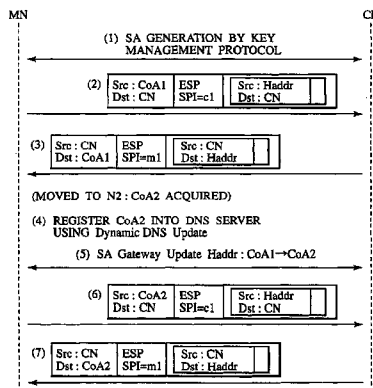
MN

CN

(1) SA GENERATION BY KEY MANAGEMENT PROTOCOL

(2) Src : CoA1 Dst : CN | ESP SPI=c1 | Src : Haddr Dst : CN

(3) Src : CN Dst : CoA1 | ESP SPI=m1 | Src : CN Dst : Haddr

(MOVED TO N2 : CoA2 ACQUIRED)

(4) REGISTER CoA2 INTO DNS SERVER USING Dynamic DNS Update

(5) SA Gateway Update Haddr : CoA1→CoA2

(6) Src : CoA2 Dst : CN | ESP SPI=c1 | Src : Haddr Dst : CN

(7) Src : CN Dst : CoA2 | ESP SPI=m1 | Src : CN Dst : Haddr